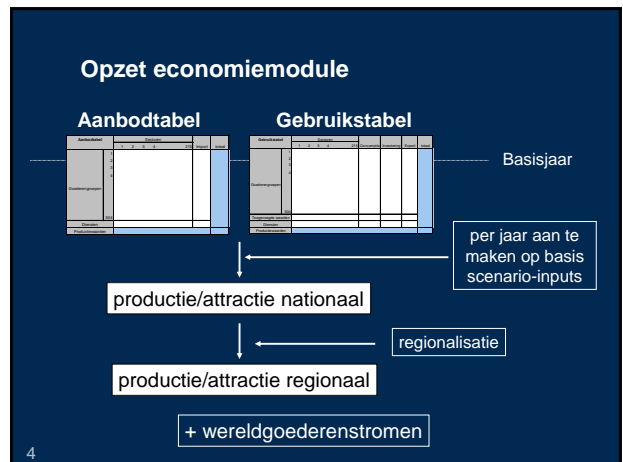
Opzet economiemodule

Aanbodtabel

| Aanbodtabel | Sectoren 1 2 3 4 ... 2 | Import | totaal |
|---|---|---|---|
| Goederengroepen 1 2 3 4 ... | | | |
| Diensten | | | |
| Productiewaarden | | | |

Gebruikstabel

| Gebruikstabel | Sectoren 1 2 3 4 ... 2 | Consumptie | Investering | Export | totaal |
|---|---|---|---|---|---|
| Goederengroepen 1 2 3 4 ... | | | | | |
| Toegevoegde waarden | | | | | |
| Diensten | | | | | |
| Productiewaarden | | | | | |

Basisjaar

per jaar aan te maken op basis scenario-inputs

productie/attractie nationaal

regionalisatie

productie/attractie regionaal

+ wereldgoederenstromen

4